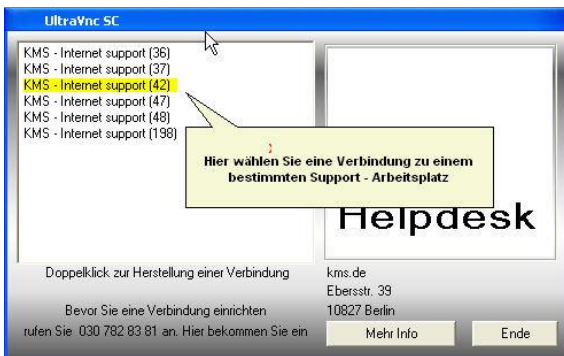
UltraVnc SC

KMS - Internet support (36)
KMS - Internet support (37)
KMS - Internet support (42)
KMS - Internet support (47)
KMS - Internet support (48)
KMS - Internet support (198)

Hier wählen Sie eine Verbindung zu einem bestimmten Support - Arbeitsplatz

Helpdesk

Doppelklick zur Herstellung einer Verbindung

kms.de
Ebersstr. 39
10827 Berlin

Bevor Sie eine Verbindung einrichten
rufen Sie 030 782 83 81 an. Hier bekommen Sie ein

Mehr Info

Ende